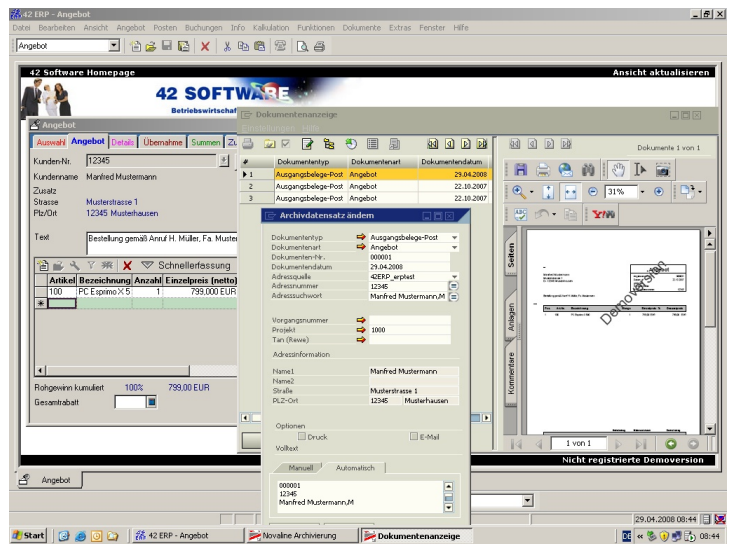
42 ERP - Angebot

Datei Bearbeiten Ansicht Angebot Posten Buchungen Info Kalkulation Funktionen Dokumente Extras Fenster Hilfe

Angebot

42 Software Homepage

Ansicht aktualisieren

42 SOFTWARE

Betriebswirtschaf

Angebot

Auswahl Angebot Details Übernahme Summen

Kunden-Nr. 12345

Kundenname Manfred Mustermann

Zusatz

Strasse Musterstrasse 1

Plz/Ort 12345 Musterhausen

Text Bestellung gemäß Anruf H. Müller, Fa. Muster

Schnellerfassung

| Artikel | Bezeichnung | Anzahl | Einzelpreis (netto) |
|---|---|---|---|
| 100 | PC Esprimo X 5 | 1 | 799,000 EUR |

Rohgewinn kumuliert 100% 799,00 EUR

Gesamtrabatt

Dokumentenanzeige

| # | Dokumententyp | Dokumentenart | Dokumentendatum |
|---|---|---|---|
| 1 | Ausgangsbelege-Post | Angebot | 29.04.2008 |
| 2 | Ausgangsbelege-Post | Angebot | 22.10.2007 |
| 3 | Ausgangsbelege-Post | Angebot | 22.10.2007 |

Dokumente 1 von 1

31%

Seiten

Anlagen

Kommentare

Demoversion

1 von 1

Archivdatensatz ändern

Dokumententyp Ausgangsbelege-Post

Dokumentenart Angebot

Dokumenten-Nr. 000001

Dokumentendatum 29.04.2008

Adressquelle 42ERP_erpfest

Adressnummer 12345

Adresssuchwort Manfred Mustermann,M

Vorgangsnummer

Projekt 1000

Tan (Rewe)

Adressinformation

Name1 Manfred Mustermann

Name2

Straße Musterstrasse 1

PLZ-Ort 12345 Musterhausen

Optionen

Druck

E-Mail

Volltext

Manuell Automatisch

000001
12345
Manfred Mustermann,M

Nicht registrierte Demoversion

Angebot

29.04.2008 08:44

Start

42 ERP - Angebot

Novaline Archivierung

Dokumentenanzeige

DE

08:44